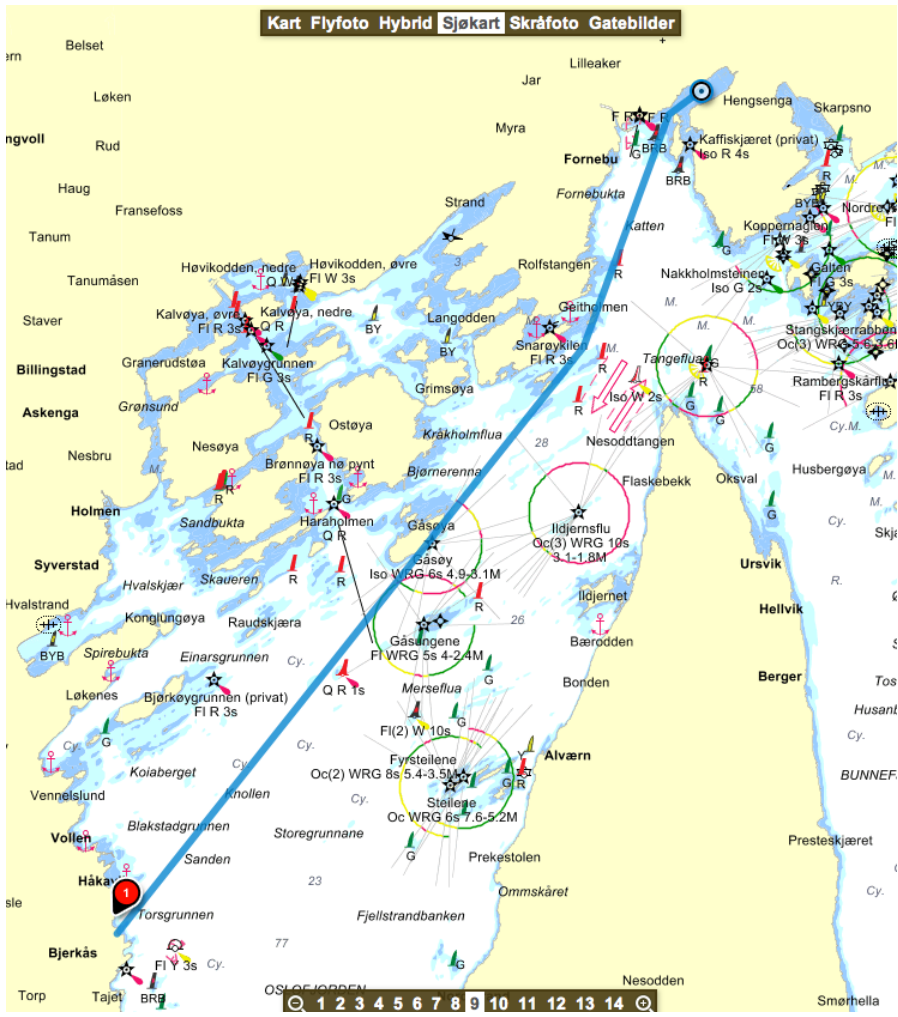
Kart Flyfoto Hybrid Sjøkart Skråfoto Gatebilder

Belset
Lilleaker
Jar
Hengsenga
Skarpsno
Løken
Myra
ngvoll
Rud
F R
F R
BRB
G
Kaffiskjæret (privat)
Iso R 4s
Fornebu
BRB
Haug
Fornebukta
BYB
Nordre
Fransefoss
Strand
Koppernaglen
Fl W 3s
Tanum
Katten
Galten
Fl G 3s
Rolfstangen
R
Nakkholmsteinen
Iso G 2s
Tanumåsen
Høvikodden, nedre
Q W
Høvikodden, øvre
Fl W 3s
Kalvøya, øvre
Fl R 3s
Kalvøya, nedre
Q R
BY
Langodden
Geitholmen
M.
M.
BYB
Stangskjærrabben
Oc(3) WRG 5.6-3.6M
Staver
BY
Snarøykile
Fl R 3s
R
Granerudstøa
Kalvøygrunnen
Fl G 3s
Grimsøya
Tangeflua
R
58
Rambergskjærflua
Fl R 3s
Billingstad
Grønsund
Askenga
R
Iso W 2s
G
Østøya
Kråkholmflua
28
Nesoddtangen
Cy.
Nesbru
Nesøya
Brønnøya nø pynt
Fl R 3s
Bjørnerenna
Flaskebekk
Oksval
Husbergøya
tad
R
R
G
Holmen
Sandbukta
Haraholmen
Q R
Gåsøya
Ildjernsflu
Oc(3) WRG 10s
3.1-1.8M
G
Cy.
Skja
Syverstad
Hvalskjær
Skaueren
R
R
Gåsøy
Iso WRG 6s 4.9-3.1M
Ursvik
R.
Hvalstrand
Konglungøya
Raudskjæra
R
26
Ildjernet
Hellvik
BYB
Spirebukta
Gåsungene
Fl WRG 5s 4-2.4M
Bærodden
Einarsgrunnen
Cy.
Løkenes
G
Bonden
Berger
Tos
Bjørkøygrunnen (privat)
Fl R 3s
Q R 1s
Merseflua
Husanb
Fl(2) W 10s
G
G
Cy.
Cy.
Alværn
Koiaberget
Fyrsteilene
Oc(2) WRG 8s 5.4-3.5M
G R
BUNNEF
Vennelslund
Knollen
Cy.
Steilene
Oc WRG 6s 7.6-5.2M
Blakstadgrunnen
Vollen
Storegrunnane
Presteskjæret
G
Sanden
Prekestolen
Håkav
1
23
Ommskåret
Cy.
sle
Torsgrunnen
Fjellstrandbanken
77
Bjerkås
Fl Y 3s
Cy.
G
Nesodden
Torp
Tajet
BRB
OSLOFJORDEN
1 2 3 4 5 6 7 8 9 10 11 12 13 14
Smørhella